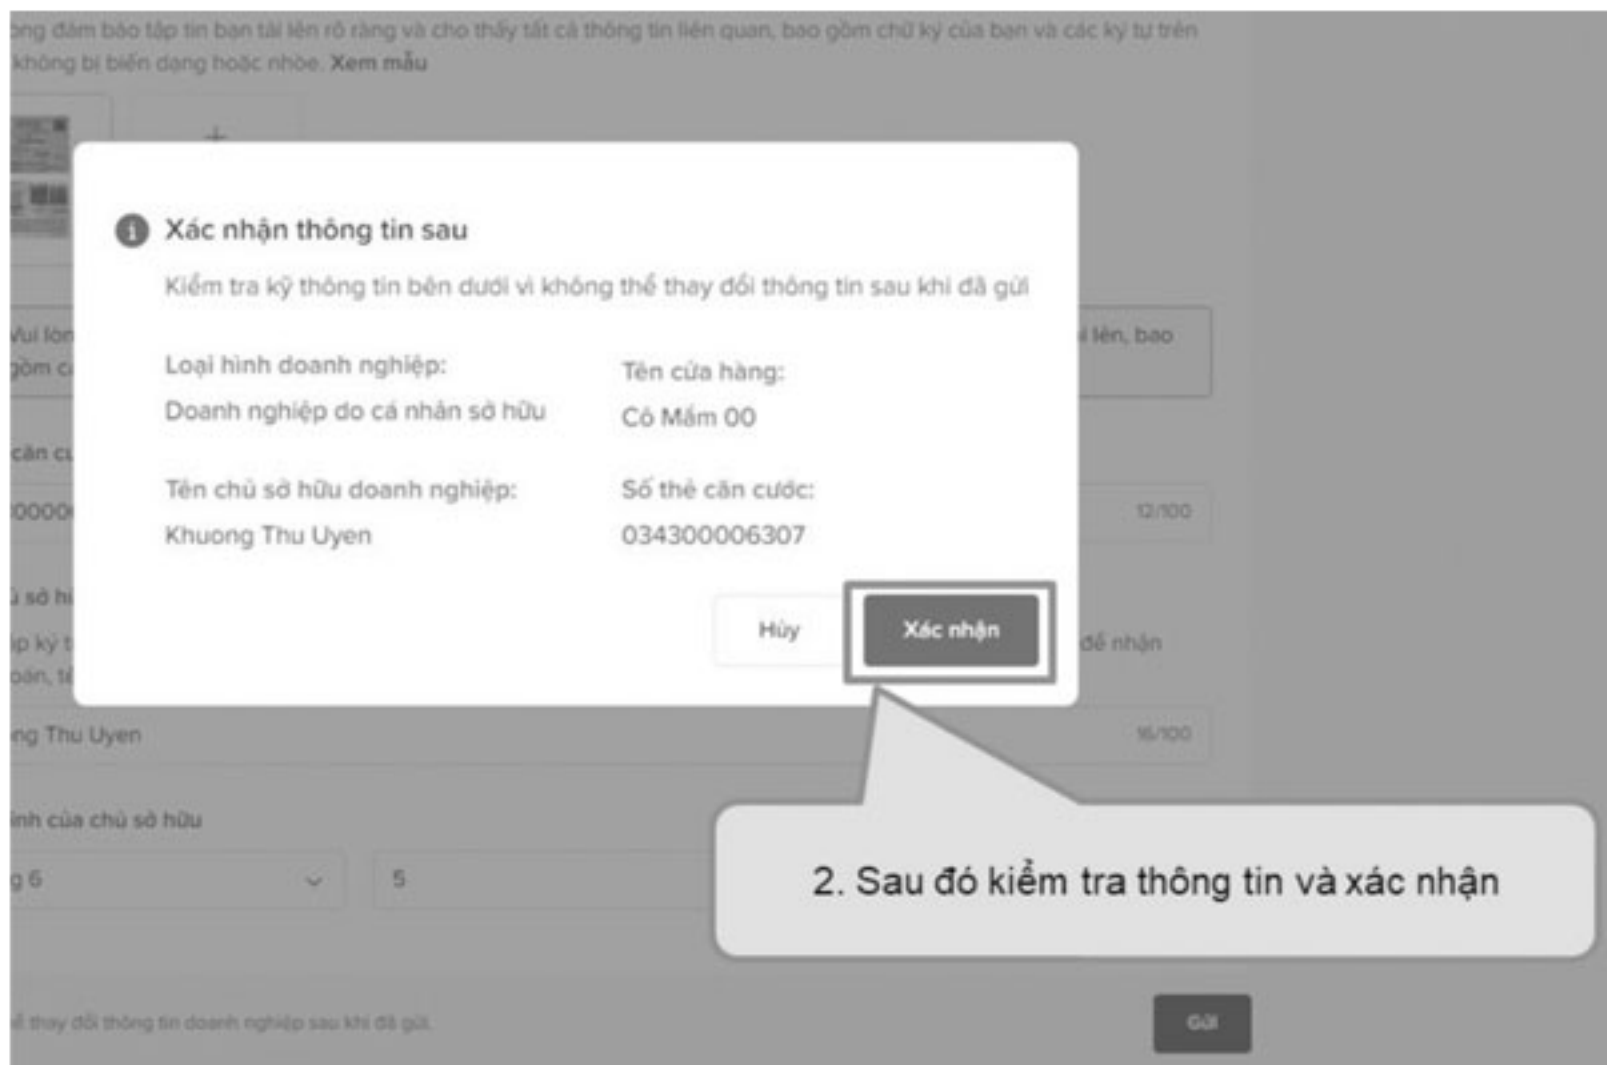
ộng đảm bảo tập tin bạn tải lên rõ ràng và cho thấy tất cả thông tin liên quan, bao gồm chữ ký của bạn và các ký tự trên không bị biến dạng hoặc nhòe. Xem mẫu

Vui lòn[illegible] gồm c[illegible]

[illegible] lên, bao

căn c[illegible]

0000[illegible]

12/100

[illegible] sở h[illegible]

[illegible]p ký t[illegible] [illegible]oản, t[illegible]

để nhận

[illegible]ng Thu Uyen

16/100

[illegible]inh của chủ sở hữu

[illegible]g 6

5

Xác nhận thông tin sau

Kiểm tra kỹ thông tin bên dưới vì không thể thay đổi thông tin sau khi đã gửi

Loại hình doanh nghiệp:
Doanh nghiệp do cá nhân sở hữu

Tên cửa hàng:
Cô Mắm 00

Tên chủ sở hữu doanh nghiệp:
Khuong Thu Uyen

Số thẻ căn cước:
034300006307

Hủy

Xác nhận

2. Sau đó kiểm tra thông tin và xác nhận

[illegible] thay đổi thông tin doanh nghiệp sau khi đã gửi.

Gửi